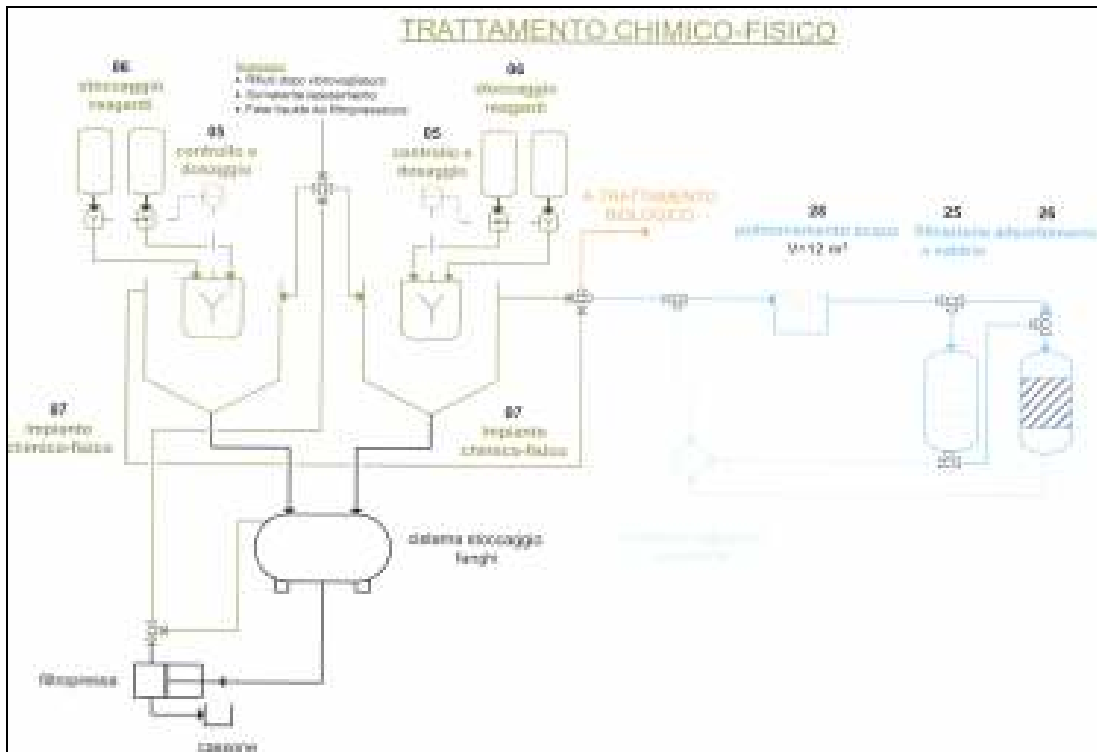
TRATTAMENTO CHIMICO-FISICO

06
stoccaggio reagenti

Note:
• Rifiuti dopo stoccaggio
• Surnatante ispessimento
• Fase liquida da filtropressatura

04
stoccaggio reagenti

05
controllo e dosaggio

05
controllo e dosaggio

A TRATTAMENTO BIOLOGICO

28
pretrattamento acque
V=12 m³

25
filtrazione a sabbia

26
filtrazione adsorbimento

07
impianto chimico-fisico

07
impianto chimico-fisico

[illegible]

cisterna stoccaggio fanghi

filtropressa

cassone